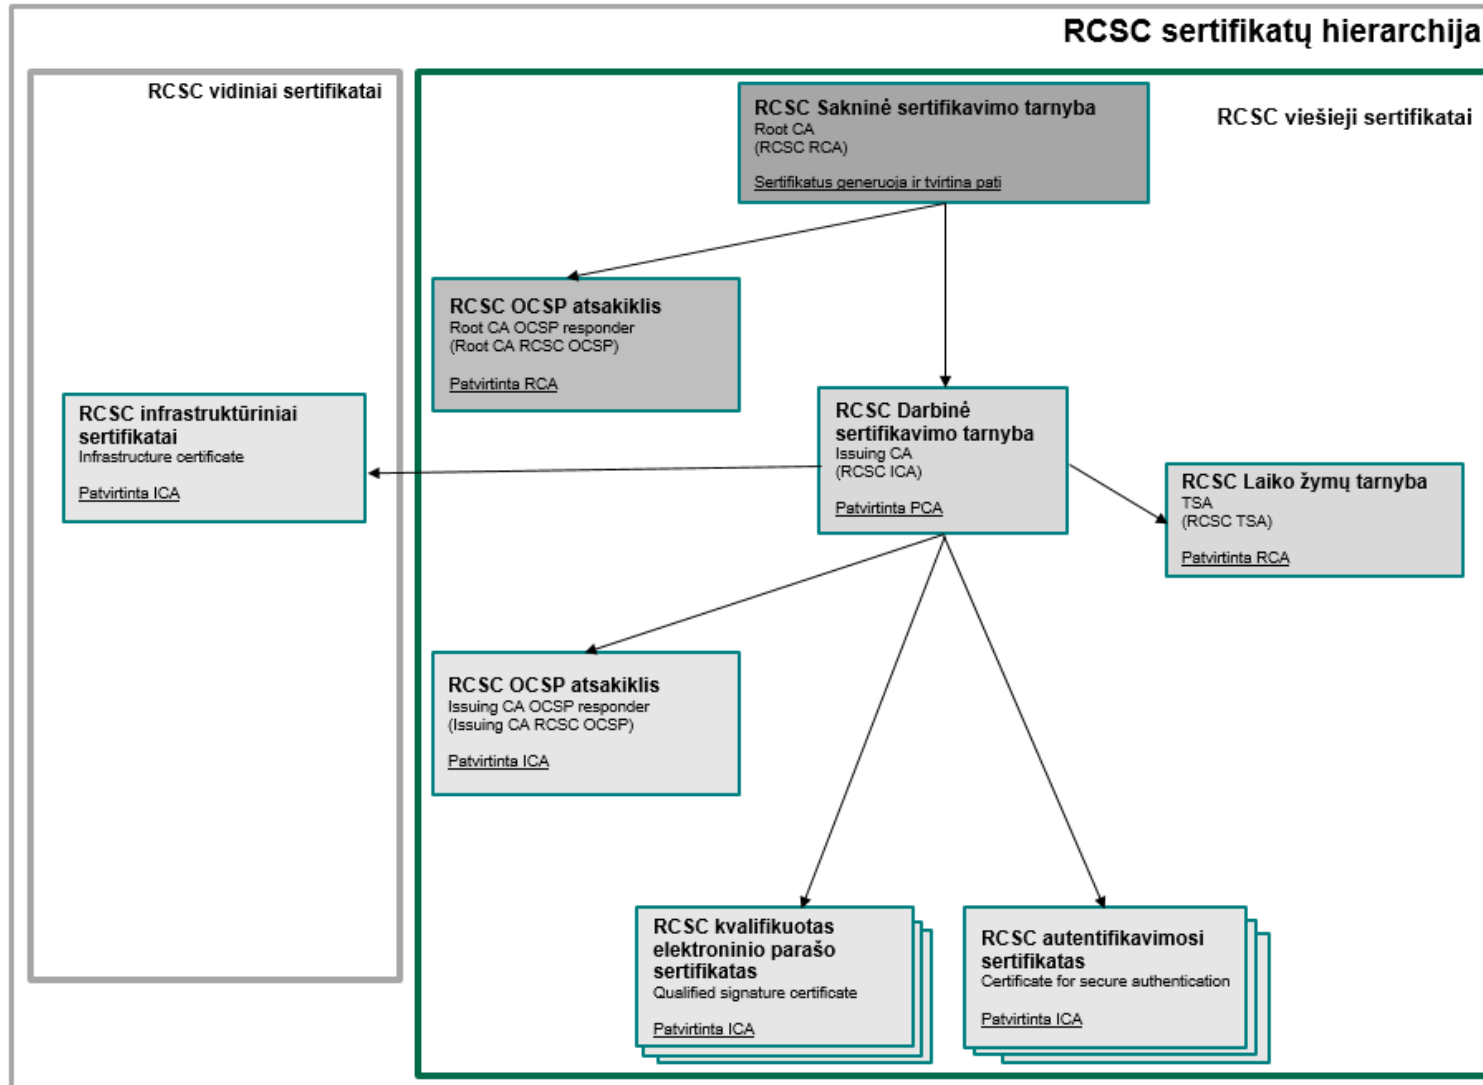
RCSC sertifikatų hierarchija

RCSC vidiniai sertifikatai

RCSC viešieji sertifikatai

RCSC Sakninė sertifikavimo tarnyba
Root CA
(RCSC RCA)
Sertifikatus generuoja ir tvirtina pati

RCSC OCSP atsakiklis
Root CA OCSP responder
(Root CA RCSC OCSP)
Patvirtinta RCA

RCSC infrastruktūriniai sertifikatai
Infrastructure certificate
Patvirtinta ICA

RCSC Darbinė sertifikavimo tarnyba
Issuing CA
(RCSC ICA)
Patvirtinta PCA

RCSC Laiko žymų tarnyba
TSA
(RCSC TSA)
Patvirtinta RCA

RCSC OCSP atsakiklis
Issuing CA OCSP responder
(Issuing CA RCSC OCSP)
Patvirtinta ICA

RCSC kvalifikuotas elektroninio parašo sertifikatas
Qualified signature certificate
Patvirtinta ICA

RCSC autentifikavimosi sertifikatas
Certificate for secure authentication
Patvirtinta ICA